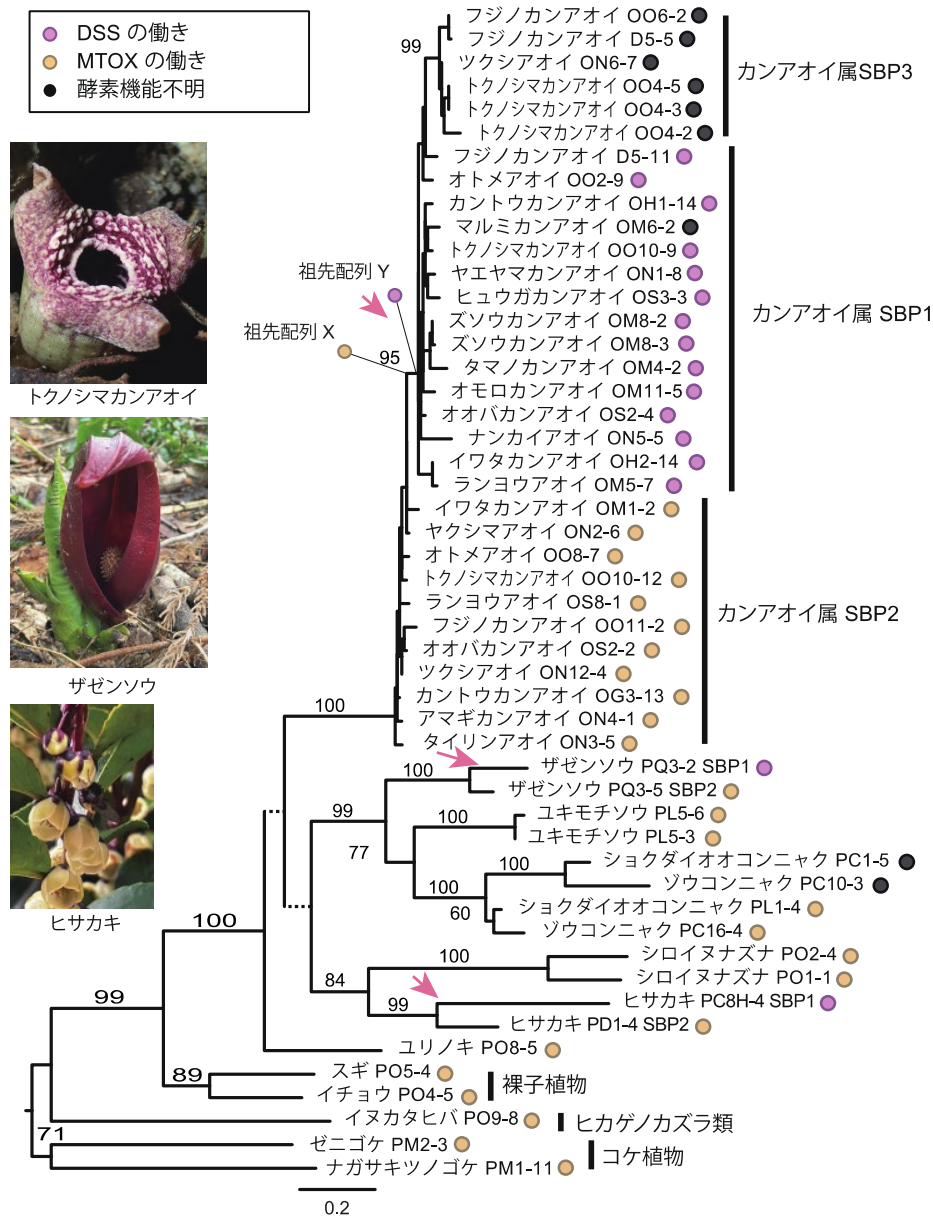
DSS の働き
MTOX の働き
酵素機能不明

トクノシマカンアオイ
ザゼンソウ
ヒサカキ

99
フジノカンアオイ OO6-2
フジノカンアオイ D5-5
ツクシアオイ ON6-7
トクノシマカンアオイ OO4-5
トクノシマカンアオイ OO4-3
トクノシマカンアオイ OO4-2
カンアオイ属SBP3

フジノカンアオイ D5-11
オトメアオイ OO2-9
カントウカンアオイ OH1-14
マルミカンアオイ OM6-2
トクノシマカンアオイ OO10-9
ヤエヤマカンアオイ ON1-8
ヒュウガカンアオイ OS3-3
ズソウカンアオイ OM8-2
ズソウカンアオイ OM8-3
タマノカンアオイ OM4-2
オモロカンアオイ OM11-5
オオバカンアオイ OS2-4
ナンカイアオイ ON5-5
イワタカンアオイ OH2-14
ランヨウアオイ OM5-7
カンアオイ属 SBP1

祖先配列 Y
祖先配列 X
95

イワタカンアオイ OM1-2
ヤクシマアオイ ON2-6
オトメアオイ OO8-7
トクノシマカンアオイ OO10-12
ランヨウアオイ OS8-1
フジノカンアオイ OO11-2
オオバカンアオイ OS2-2
ツクシアオイ ON12-4
カントウカンアオイ OG3-13
アマギカンアオイ ON4-1
タイリンアオイ ON3-5
カンアオイ属 SBP2

100
100
ザゼンソウ PQ3-2 SBP1
ザゼンソウ PQ3-5 SBP2
99
100
ユキモチソウ PL5-6
ユキモチソウ PL5-3
77
100
ショクダイオオコンニャク PC1-5
100
ゾウコンニャク PC10-3
60
ショクダイオオコンニャク PL1-4
ゾウコンニャク PC16-4
100
100
シロイヌナズナ PO2-4
シロイヌナズナ PO1-1
84
99
ヒサカキ PC8H-4 SBP1
ヒサカキ PD1-4 SBP2
99
ユリノキ PO8-5
89
スギ PO5-4
イチョウ PO4-5
裸子植物
イヌカタヒバ PO9-8
ヒカゲノカズラ類
71
ゼニゴケ PM2-3
ナガサキツノゴケ PM1-11
コケ植物
0.2